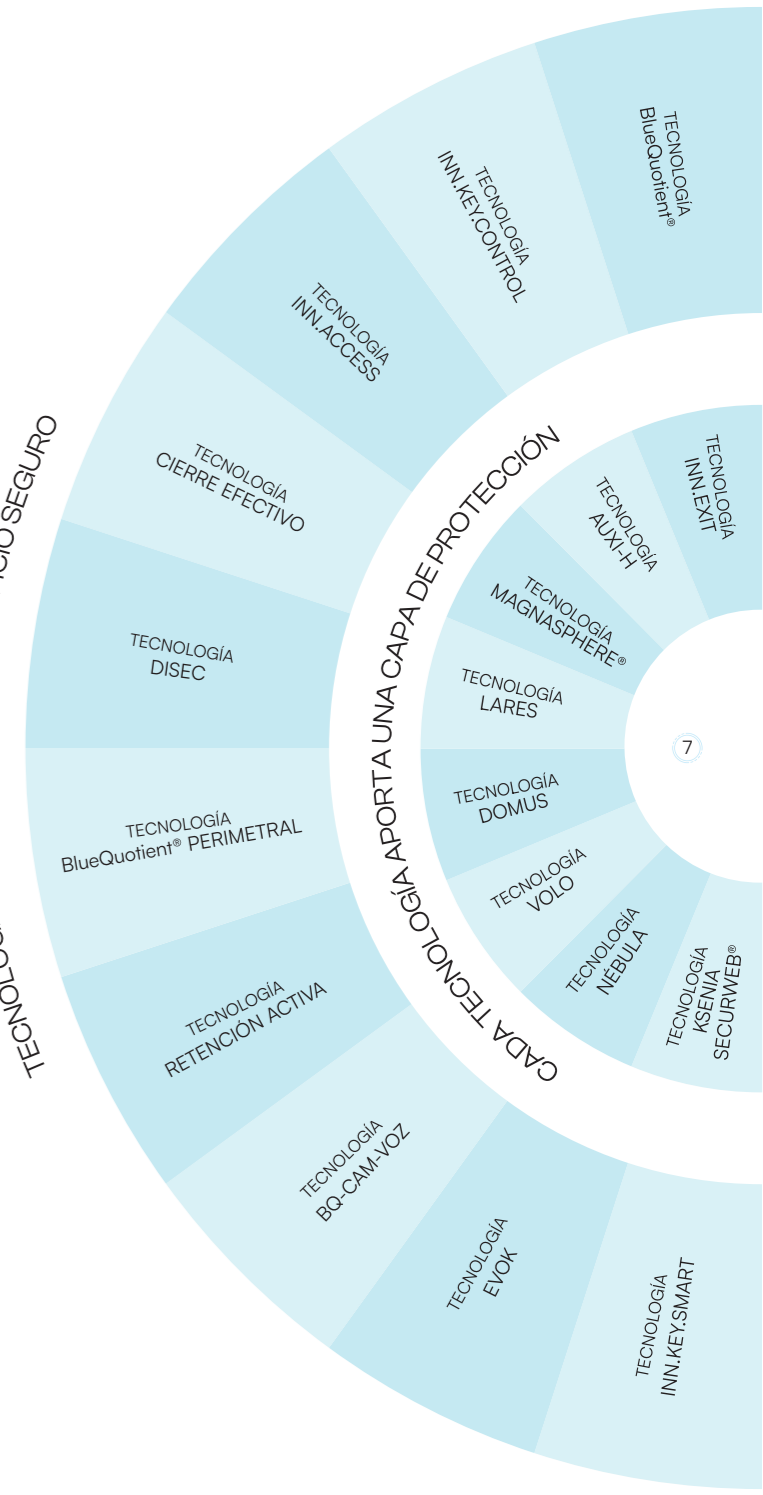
TECNOLOG
ICIO SEGURO

TECNOLOGÍA
BlueQuotient®

TECNOLOGÍA
INN.KEY.CONTROL

TECNOLOGÍA
INN.ACCESS

TECNOLOGÍA
CIERRE EFECTIVO

TECNOLOGÍA
DISEC

TECNOLOGÍA
BlueQuotient® PERIMETRAL

TECNOLOGÍA
RETENCIÓN ACTIVA

TECNOLOGÍA
BQ-CAM-VOZ

TECNOLOGÍA
EVOK

TECNOLOGÍA
INN.KEY.SMART

CADA TECNOLOGÍA APORTA UNA CAPA DE PROTECCIÓN

TECNOLOGÍA
INN.EXIT

TECNOLOGÍA
AUXI-H

TECNOLOGÍA
MAGNASPHERE®

TECNOLOGÍA
LARES

TECNOLOGÍA
DOMUS

TECNOLOGÍA
VOLO

TECNOLOGÍA
NÉBULA

TECNOLOGÍA
KSENIA
SECURWEB®

7